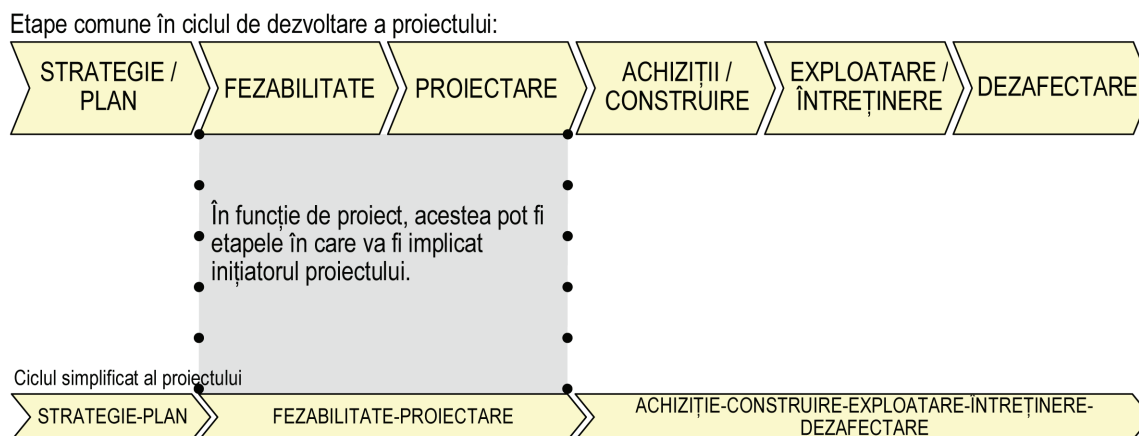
Etape comune în ciclul de dezvoltare a proiectului:

STRATEGIE / PLAN

FEZABILITATE

PROIECTARE

ACHIZIȚII / CONSTRUIRE

EXPLOATARE / ÎNTREȚINERE

DEZAFECTARE

În funcție de proiect, acestea pot fi etapele în care va fi implicat inițiatorul proiectului.

Ciclul simplificat al proiectului

STRATEGIE-PLAN

FEZABILITATE-PROIECTARE

ACHIZIȚIE-CONSTRUIRE-EXPLOATARE-ÎNTREȚINERE-DEZAFECTARE